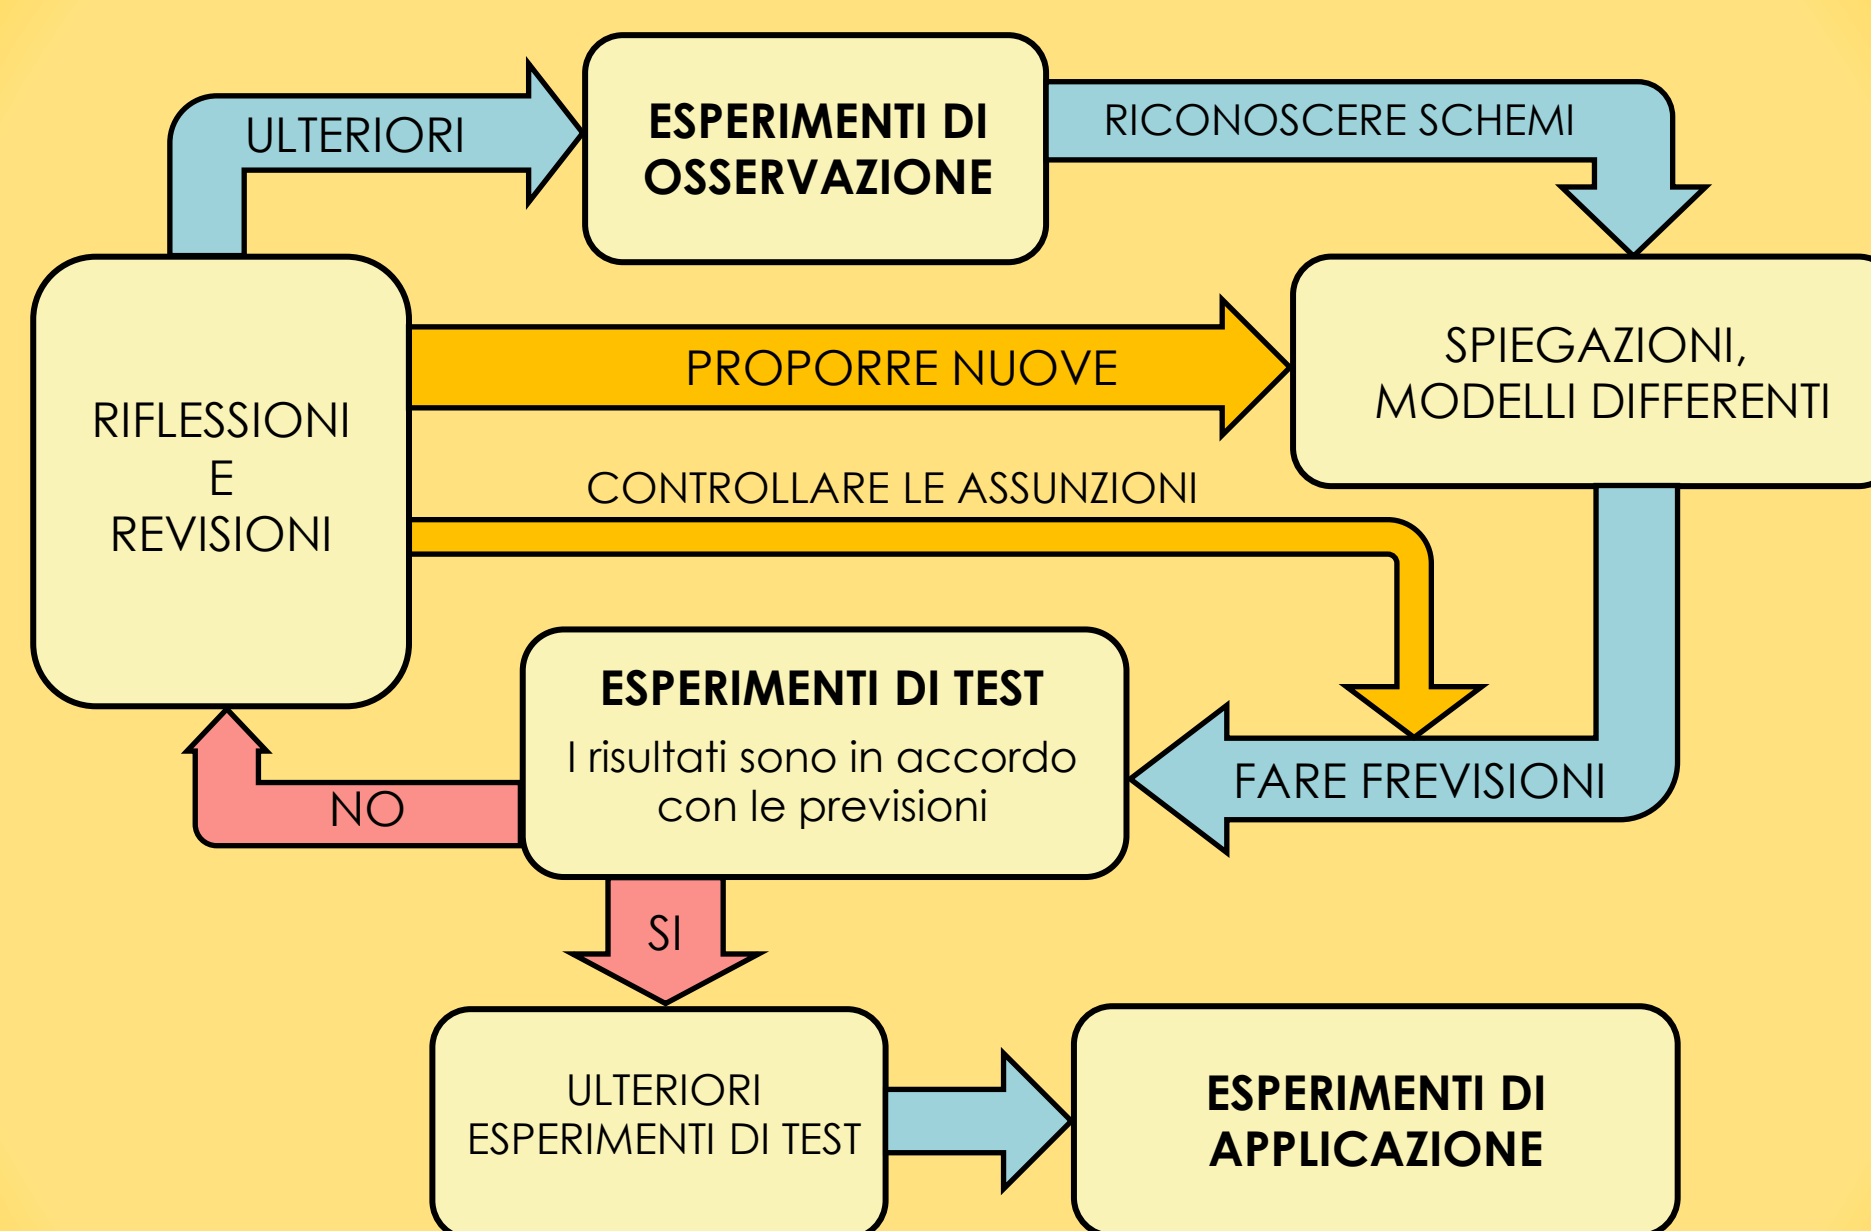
ULTERIORI

ESPERIMENTI DI OSSERVAZIONE

RICONOSCERE SCHEMI

RIFLESSIONI
E
REVISIONI

PROPORRE NUOVE

SPIEGAZIONI, MODELLI DIFFERENTI

CONTROLLARE LE ASSUNZIONI

ESPERIMENTI DI TEST
I risultati sono in accordo con le previsioni

FARE FREVISIONI

NO

SI

ULTERIORI ESPERIMENTI DI TEST

ESPERIMENTI DI APPLICAZIONE